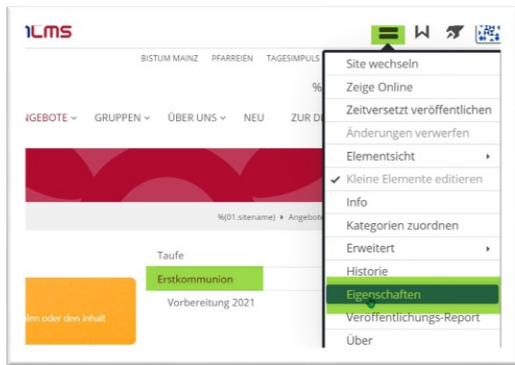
ıLms

BISTUM MAINZ PFARREIEN TAGESIMPULS

%

NGEBOTE ⌄ GRUPPEN ⌄ ÜBER UNS ⌄ NEU ZUR D

%(01.sitename) ▸ Angebote

Taufe

Erstkommunion

Vorbereitung 2021

len oder den Inhalt

Site wechseln
Zeige Online
Zeitversetzt veröffentlichen
Änderungen verwerfen
Elementsicht ▸
✓ Kleine Elemente editieren
Info
Kategorien zuordnen
Erweitert ▸
Historie
Eigenschaften
Veröffentlichungs-Report
Über